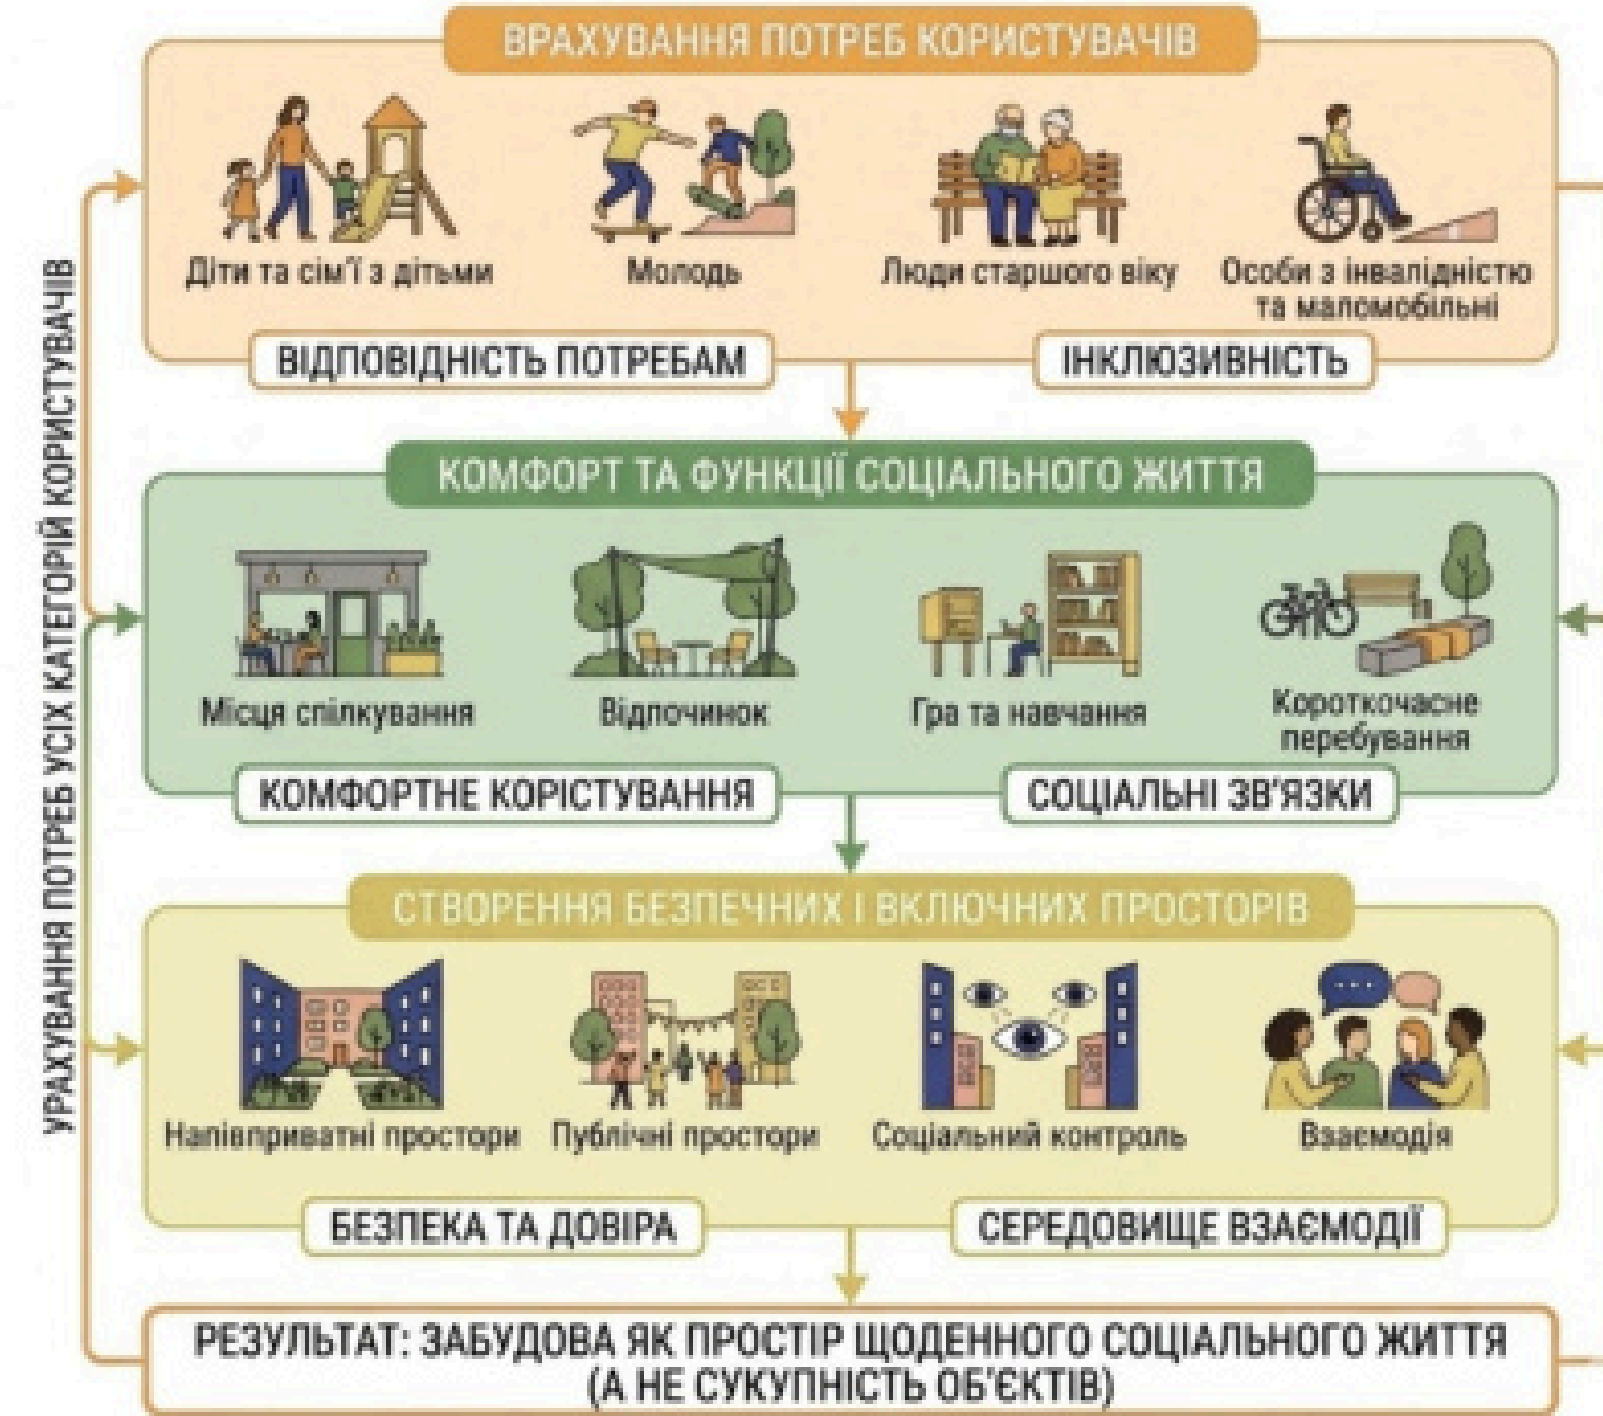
УРАХУВАННЯ ПОТРЕБ УСІХ КАТЕГОРІЙ КОРИСТУВАЧІВ

ВРАХУВАННЯ ПОТРЕБ КОРИСТУВАЧІВ

Діти та сім'ї з дітьми

Молодь

Люди старшого віку

Особи з інвалідністю та маломобільні

ВІДПОВІДНІСТЬ ПОТРЕБАМ

ІНКЛЮЗИВНІСТЬ

КОМФОРТ ТА ФУНКЦІЇ СОЦІАЛЬНОГО ЖИТТЯ

Місця спілкування

Відпочинок

Гра та навчання

Короткочасне перебування

КОМФОРТНЕ КОРІСТУВАННЯ

СОЦІАЛЬНІ ЗВ'ЯЗКИ

СТВОРЕННЯ БЕЗПЕЧНИХ І ВКЛЮЧНИХ ПРОСТОРІВ

Напівприватні простори

Публічні простори

Соціальний контроль

Взаємодія

БЕЗПЕКА ТА ДОВІРА

СЕРЕДОВИЩЕ ВЗАЄМОДІЇ

РЕЗУЛЬТАТ: ЗАБУДОВА ЯК ПРОСТІР ЩОДЕННОГО СОЦІАЛЬНОГО ЖИТТЯ (А НЕ СУКУПНІСТЬ ОБ'ЄКТІВ)